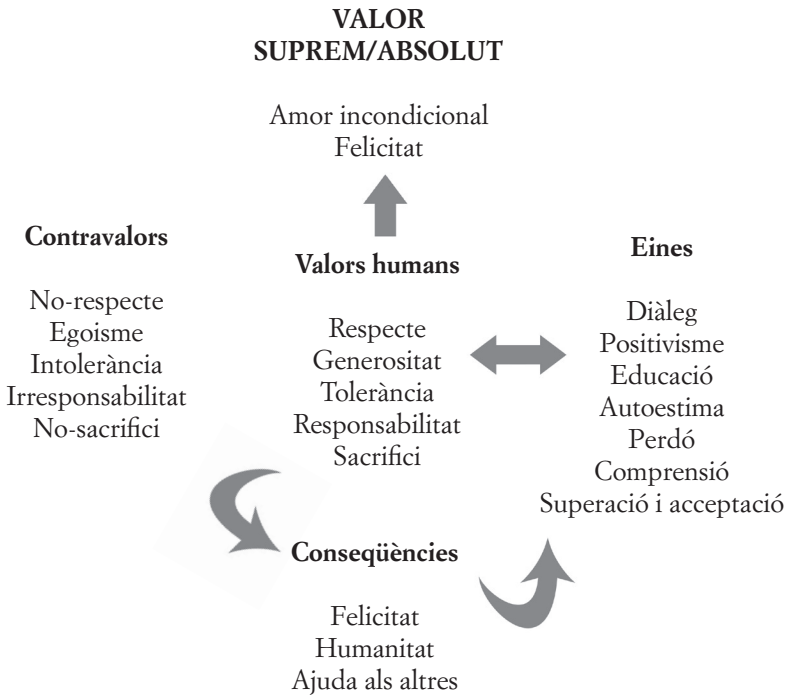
VALOR
SUPREM/ABSOLUT

Amor incondicional
Felicitat

Contravalors

No-respecte
Egoisme
Intolerància
Irresponsabilitat
No-sacrifici

Valors humans

Respecte
Generositat
Tolerància
Responsabilitat
Sacrifici

Eines

Diàleg
Positivisme
Educació
Autoestima
Perdó
Comprensió
Superació i acceptació

Conseqüències

Felicitat
Humanitat
Ajuda als altres